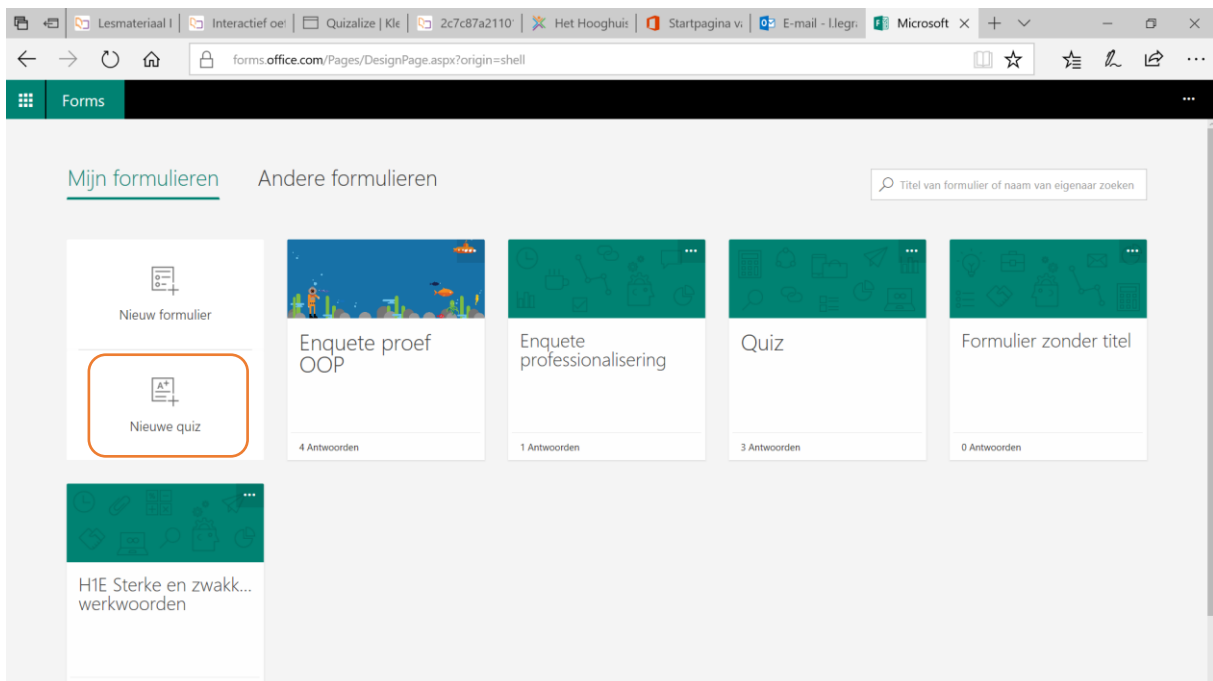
Lesmateriaal l | Interactief oe | Quizalize | Kle | 2c7c87a2110 | Het Hooghuis | Startpagina v | E-mail - l.legr | Microsoft

forms.office.com/Pages/DesignPage.aspx?origin=shell

Forms

Mijn formulieren

Andere formulieren

Titel van formulier of naam van eigenaar zoeken

Nieuw formulier

Nieuwe quiz

Enquete proef OOP

4 Antwoorden

Enquete professionalisering

1 Antwoorden

Quiz

3 Antwoorden

Formulier zonder titel

0 Antwoorden

H1E Sterke en zwakk... werkwoorden